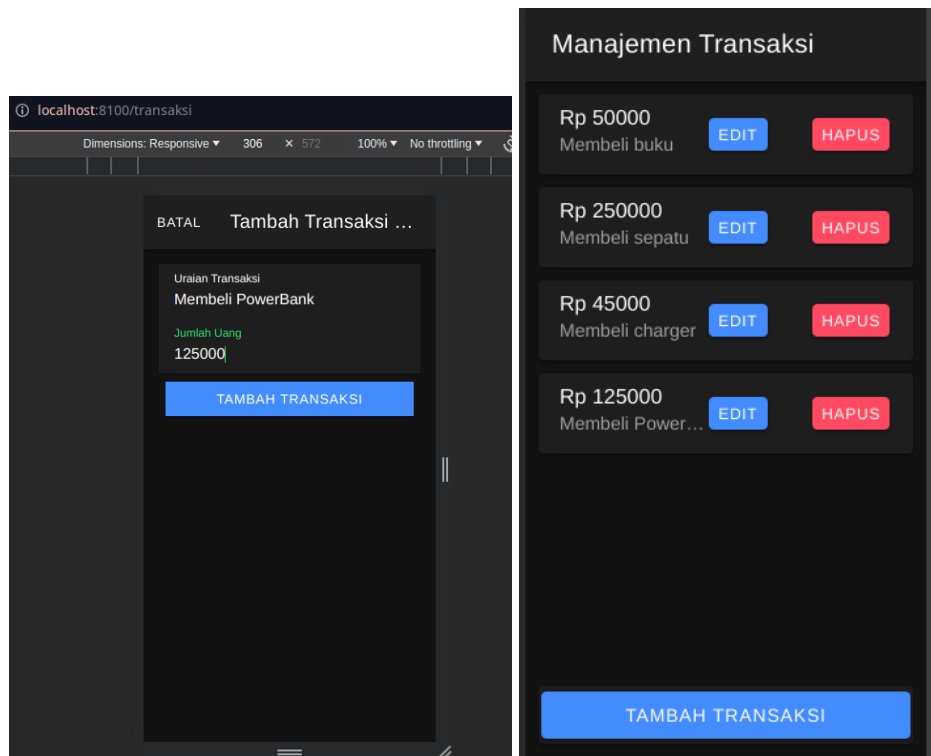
localhost:8100/transaksi

Dimensions: Responsive ▾ 306 × 572 100% ▾ No throttling ▾

BATAL Tambah Transaksi ...

Uraian Transaksi
Membeli PowerBank

Jumlah Uang
125000

TAMBAH TRANSAKSI

Manajemen Transaksi

Rp 50000
Membeli buku
EDIT HAPUS

Rp 250000
Membeli sepatu
EDIT HAPUS

Rp 45000
Membeli charger
EDIT HAPUS

Rp 125000
Membeli Power...
EDIT HAPUS

TAMBAH TRANSAKSI